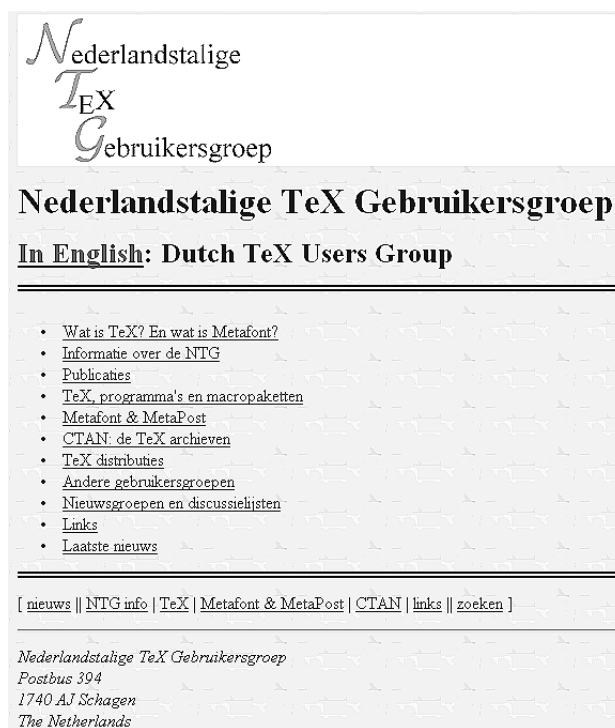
Nederlandstalige
TEX
Gebruikersgroep

# Nederlandstalige TeX Gebruikersgroep

## In English: Dutch TeX Users Group

- Wat is TeX? En wat is Metafont?
- Informatie over de NTG
- Publicaties
- TeX, programma's en macropaketten
- Metafont & MetaPost
- CTAN: de TeX archieven
- TeX distributies
- Andere gebruikersgroepen
- Nieuwsgroepen en discussielijsten
- Links
- Laatste nieuws

[ nieuws || NTG info | TeX | Metafont & MetaPost | CTAN | links || zoeken ]

Nederlandstalige TeX Gebruikersgroep
Postbus 394
1740 AJ Schagen
The Netherlands